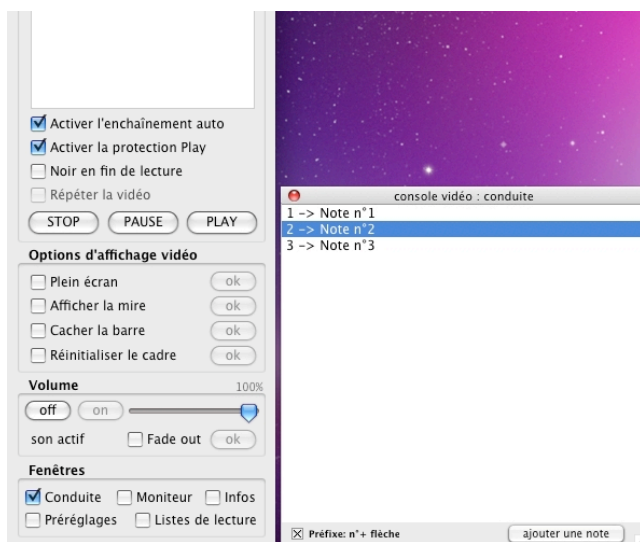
Activer l'enchaînement auto
Activer la protection Play
Noir en fin de lecture
Répéter la vidéo
STOP PAUSE PLAY

Options d'affichage vidéo
Plein écran ok
Afficher la mire ok
Cacher la barre ok
Réinitialiser le cadre ok

Volume 100%
off on
son actif Fade out ok

Fenêtres
Conduite Moniteur Infos
Préréglages Listes de lecture

console vidéo : conduite
1 -> Note n°1
2 -> Note n°2
3 -> Note n°3

Préfixe: n°+ flèche
ajouter une note